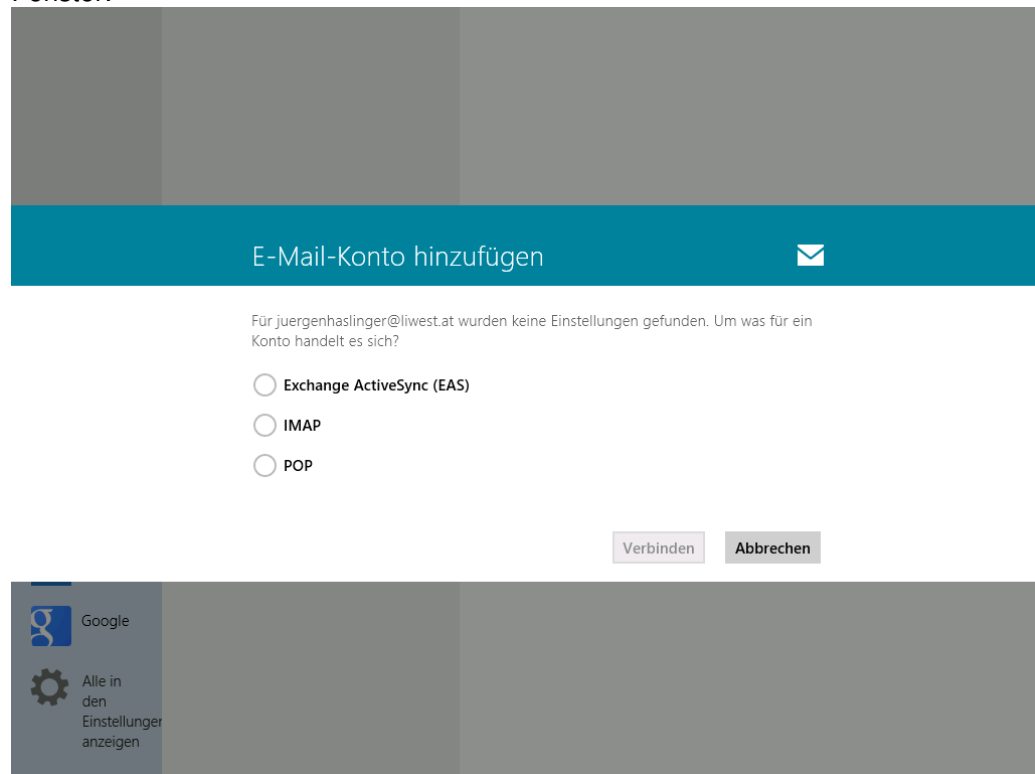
Fenster

E-Mail-Konto hinzufügen

Für juergenhaslinger@liwest.at wurden keine Einstellungen gefunden. Um was für ein Konto handelt es sich?

Exchange ActiveSync (EAS)

IMAP

POP

Verbinden

Abbrechen

Google

Alle in den Einstellungen anzeigen